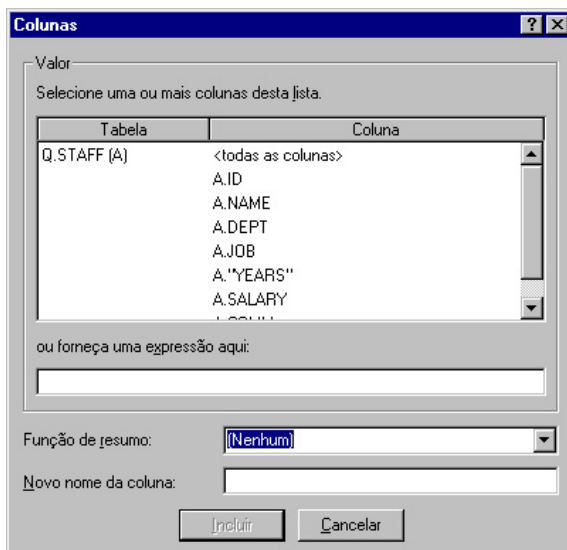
Colunas

?

Valor

Selecione uma ou mais colunas desta lista.

| Tabela | Coluna |
|---|---|
| Q.STAFF (A) | <todas as colunas> |
| | A.ID |
| | A.NAME |
| | A.DEPT |
| | A.JOB |
| | A."YEARS" |
| | A.SALARY |
| | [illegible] |

ou forneça uma expressão aqui:

Função de resumo: (Nenhum)

Novo nome da coluna:

Incluir Cancelar